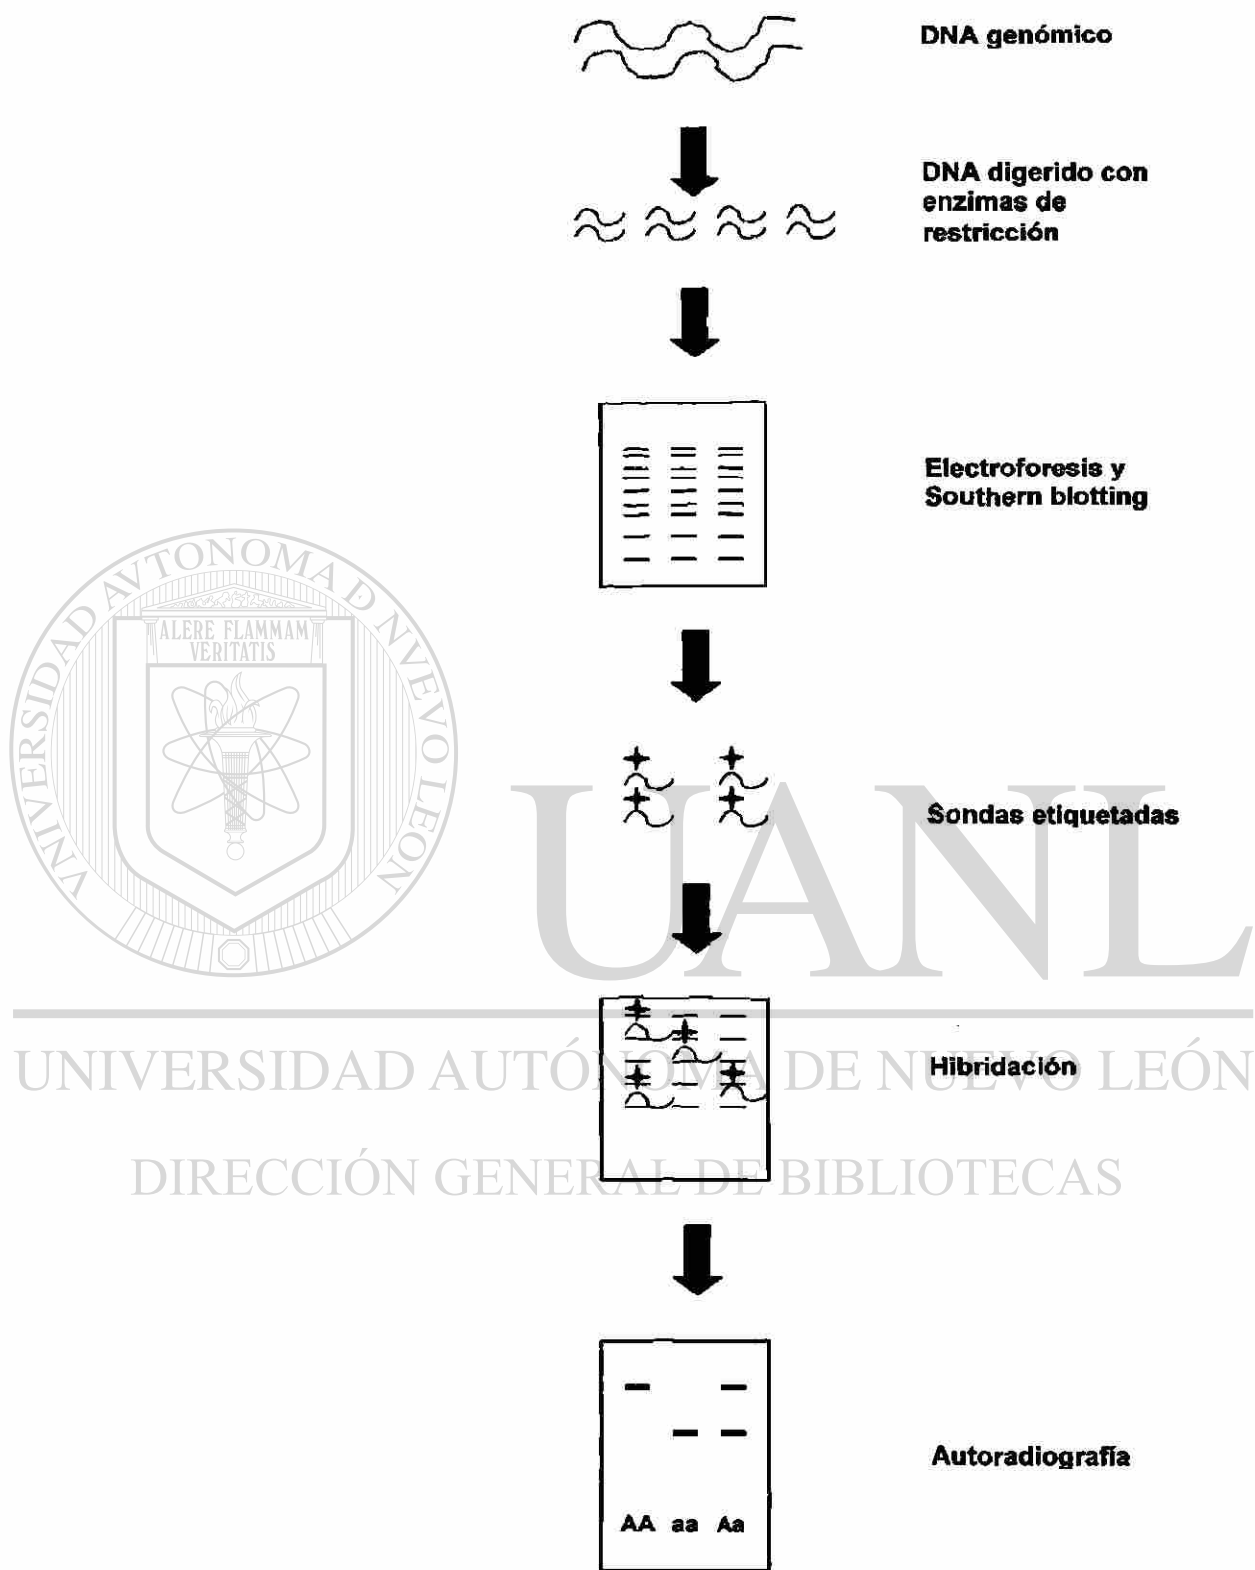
DNA genómico

DNA digerido con enzimas de restricción

Electroforesis y Southern blotting

ALERE FLAMMAM VERITATIS

UNIVERSIDAD AUTÓNOMA DE NUEVO LEÓN

UANL

Sondas etiquetadas

Hibridación

UNIVERSIDAD AUTÓNOMA DE NUEVO LEÓN

DIRECCIÓN GENERAL DE BIBLIOTECAS

Autoradiografía

AA aa Aa